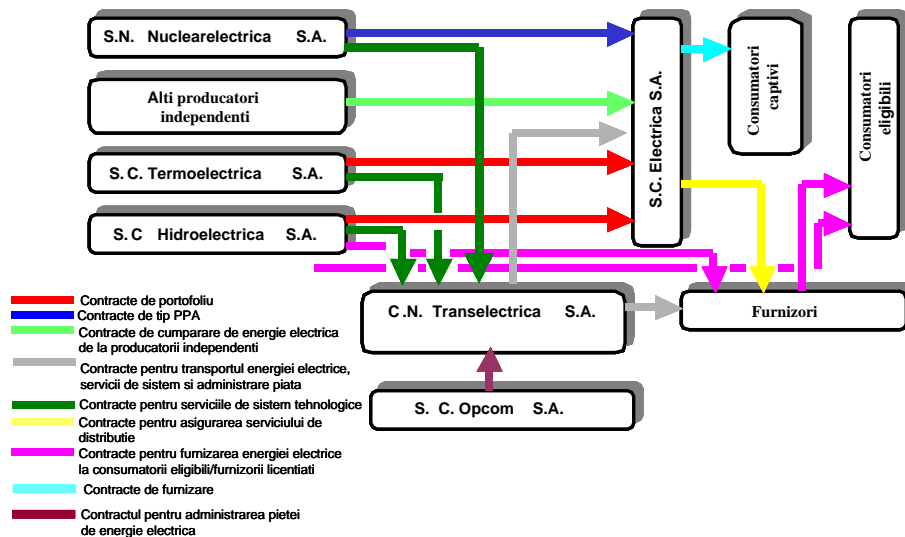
S.N. Nuclearelectrica S.A.

Alti producatori independenti

S. C. Termoelectrica S.A.

S. C Hidroelectrica S.A.

S.C. Electrica S.A.

Consumatori captivi

Consumatori eligibili

C.N. Transelectrica S.A.

Furnizori

S. C. Opcom S.A.

Contracte de portofoliu
Contracte de tip PPA
Contracte de cumparare de energie electrica de la producatorii independenti
Contracte pentru transportul energiei electrice, servicii de sistem si administrare piata
Contracte pentru serviciile de sistem tehnologice
Contracte pentru asigurarea serviciului de distributie
Contracte pentru furnizarea energiei electrice la consumatorii eligibili/furnizorii licentiati
Contracte de furnizare
Contractul pentru administrarea pietei de energie electrica